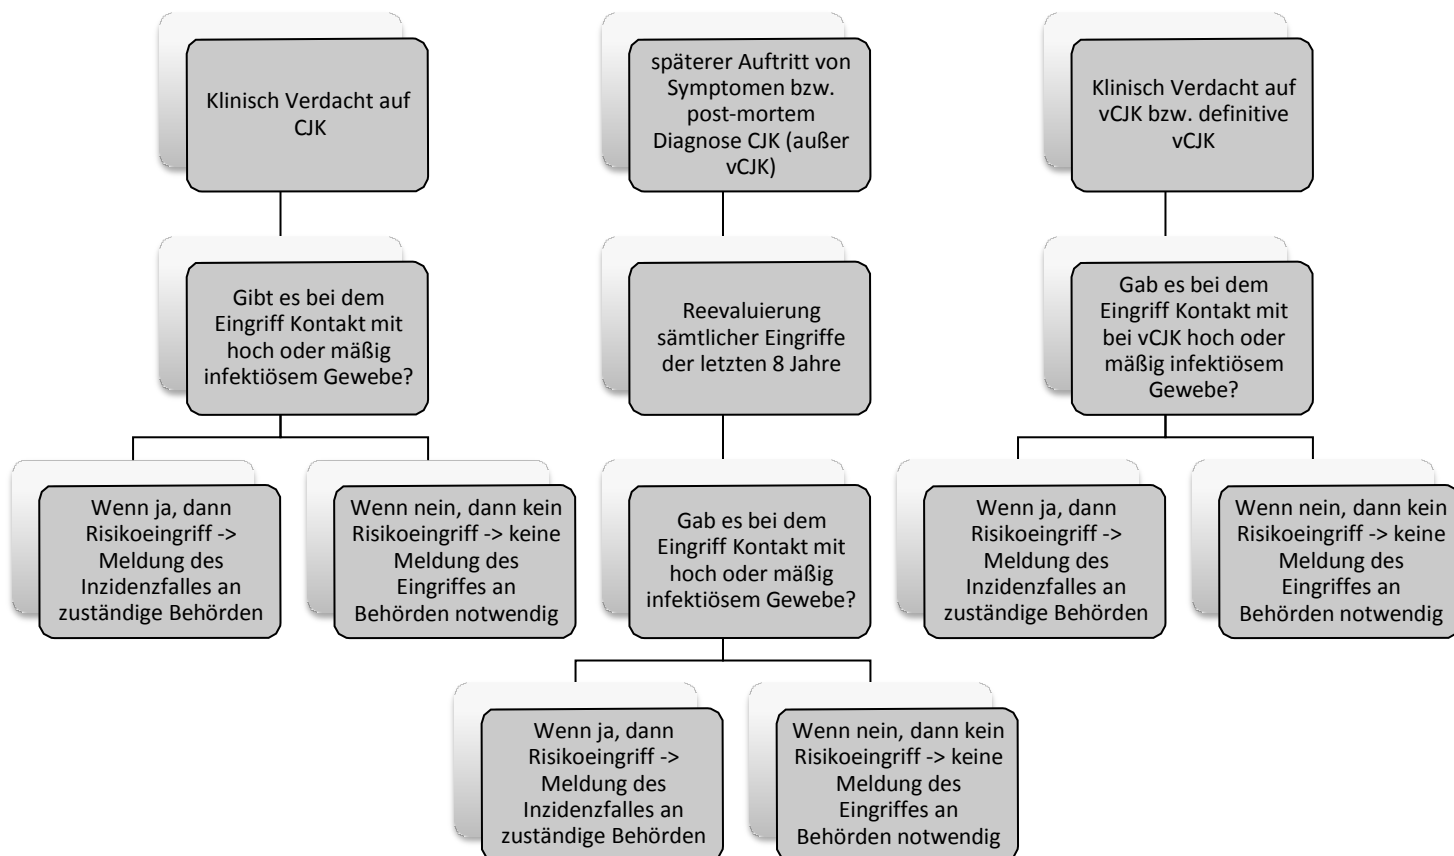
Klinisch Verdacht auf CJK

Gibt es bei dem Eingriff Kontakt mit hoch oder mäßig infektiösem Gewebe?

Wenn ja, dann Risikoeingriff -> Meldung des Inzidenzfalles an zuständige Behörden

Wenn nein, dann kein Risikoeingriff -> keine Meldung des Eingriffes an Behörden notwendig

späterer Auftritt von Symptomen bzw. post-mortem Diagnose CJK (außer vCJK)

Reevaluierung sämtlicher Eingriffe der letzten 8 Jahre

Gab es bei dem Eingriff Kontakt mit hoch oder mäßig infektiösem Gewebe?

Wenn ja, dann Risikoeingriff -> Meldung des Inzidenzfalles an zuständige Behörden

Wenn nein, dann kein Risikoeingriff -> keine Meldung des Eingriffes an Behörden notwendig

Klinisch Verdacht auf vCJK bzw. definitive vCJK

Gab es bei dem Eingriff Kontakt mit bei vCJK hoch oder mäßig infektiösem Gewebe?

Wenn ja, dann Risikoeingriff -> Meldung des Inzidenzfalles an zuständige Behörden

Wenn nein, dann kein Risikoeingriff -> keine Meldung des Eingriffes an Behörden notwendig